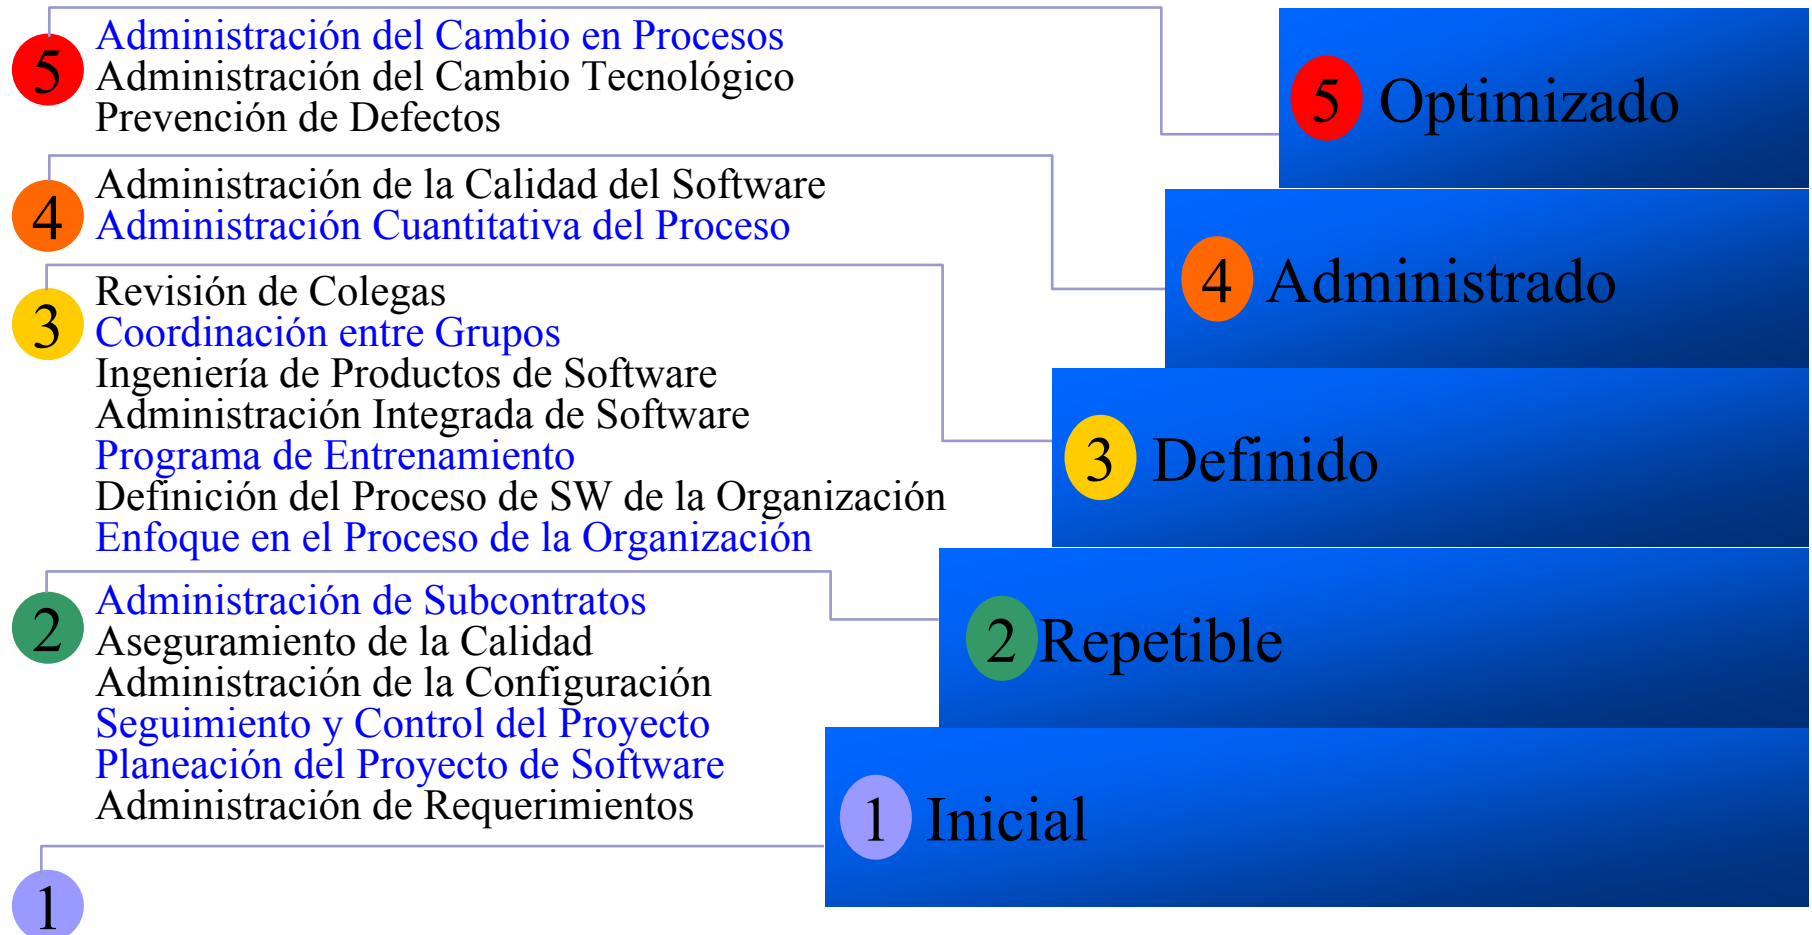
5 Administración del Cambio en Procesos
Administración del Cambio Tecnológico
Prevención de Defectos

4 Administración de la Calidad del Software
Administración Cuantitativa del Proceso

3 Revisión de Colegas
Coordinación entre Grupos
Ingeniería de Productos de Software
Administración Integrada de Software
Programa de Entrenamiento
Definición del Proceso de SW de la Organización
Enfoque en el Proceso de la Organización

2 Administración de Subcontratos
Aseguramiento de la Calidad
Administración de la Configuración
Seguimiento y Control del Proyecto
Planeación del Proyecto de Software
Administración de Requerimientos

1

5 Optimizado

4 Administrado

3 Definido

2 Repetible

1 Inicial